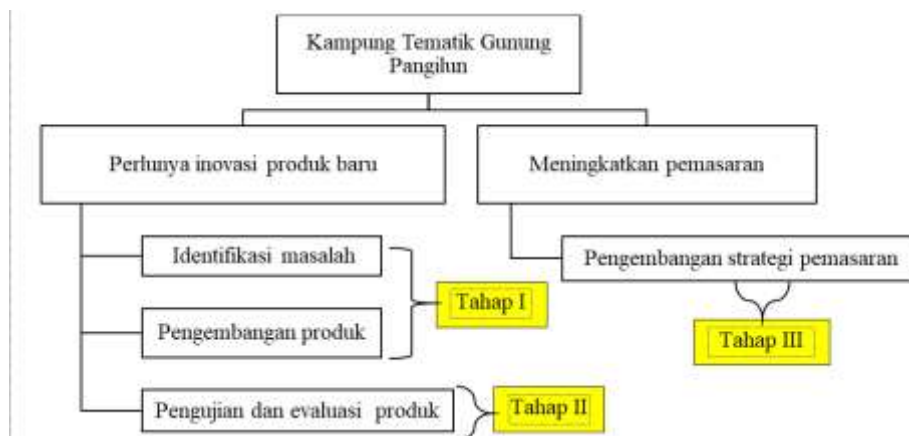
Kampung Tematik Gunung Pangilun

Perlunya inovasi produk baru

Meningkatkan pemasaran

Identifikasi masalah

Pengembangan produk

Tahap I

Pengembangan strategi pemasaran

Tahap III

Pengujian dan evaluasi produk

Tahap II